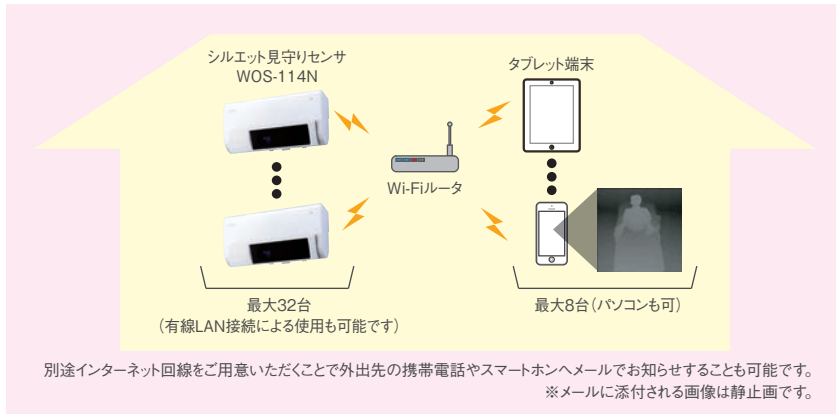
シルエット見守りセンサ
WOS-114N

タブレット端末

Wi-Fiルータ

最大32台
（有線LAN接続による使用も可能です）

最大8台（パソコンも可）

別途インターネット回線をご用意いただくことで外出先の携帯電話やスマートホンへメールでお知らせすることも可能です。
※メールに添付される画像は静止画です。